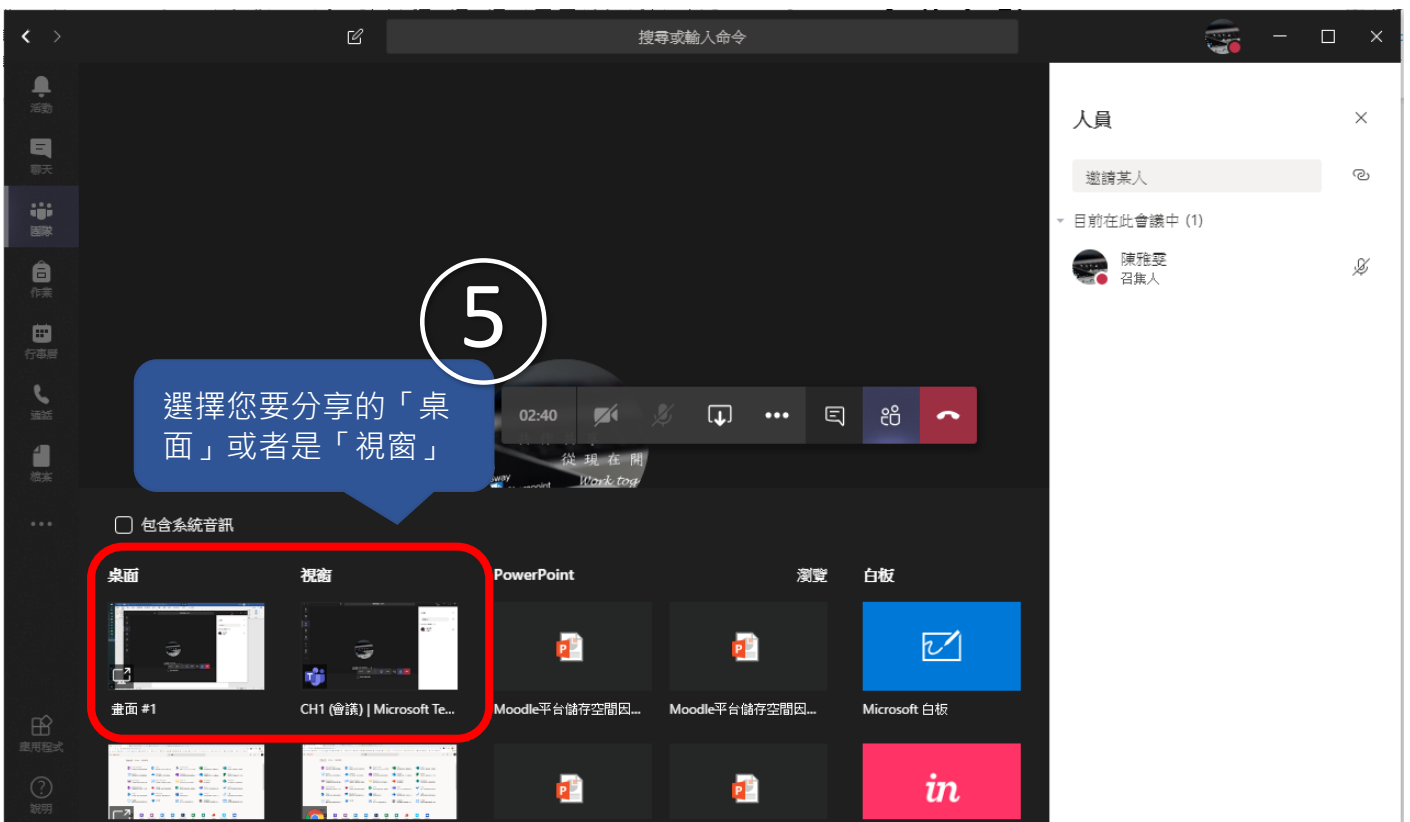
搜尋或輸入命令

活動
聊天
團隊
作業
行事曆
通話
檔案
...
應用程式
說明

人員

邀請某人

目前在此會議中 (1)

陳雅翠
召集人

5

選擇您要分享的「桌面」或者是「視窗」

02:40

從現在開

包含系統音訊

桌面

視窗

PowerPoint

瀏覽

白板

畫面 #1

CH1 (會議) | Microsoft Te...

Moodle平台儲存空間因...

Moodle平台儲存空間因...

Microsoft 白板

in